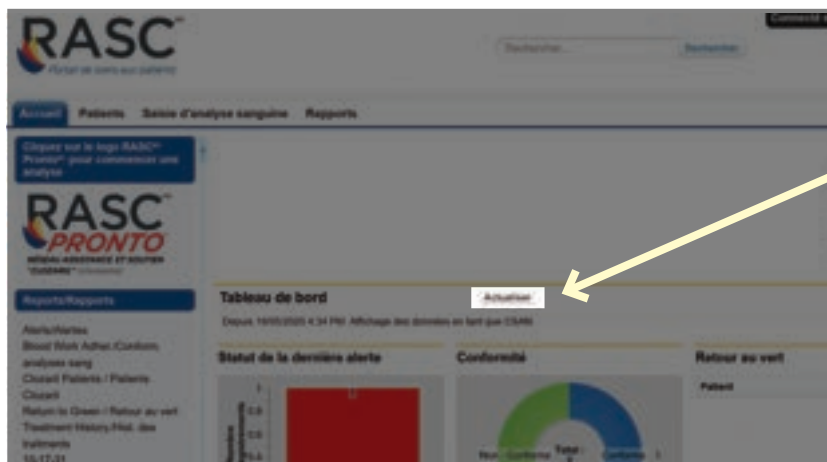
RASC™
Portail de soins aux patients

Rechercher

Connecté

Accueil Patients Saisie d'analyse sanguine Rapports

Cliquez sur le logo RASC™ Pronto™ pour commencer une analyse

RASC™ PRONTO
RÉSEAU ASSISTANCE ET SOUTIEN CLOZARIL® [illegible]

Reports/Rapports

Alerts/Alertes
Blood Work Adher./Conform. analyses sang
Clozaril Patients / Patients Clozaril
Return to Green / Retour au vert
Treatment History/Hist. des traitments
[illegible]

Tableau de bord

Actualiser

Depuis 19/05/2020 4:34 PM Affichage des données en tant que CSAN

Statut de la dernière alerte

Conformité

Retour au vert

Patient

Non Conforme Total Conforme